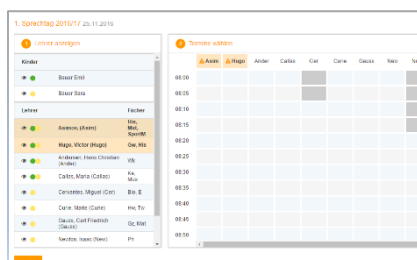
1. Sprechtag 2016/17 25.11.2016

1 Lehrer anzeigen

Kinder

Bauer Emil

Bauer Sara

Lehrer Fächer

Asimov, Isaac (Asim) Hw, Mat, Sport/M

Hugo, Victor (Hugo) Gw, His

Andersen, Hans Christian (Ander) WE

Callas, Maria (Callas) Ks, Mus

Cervantes, Miguel (Cer) Bio, E

Curie, Marie (Curie) Hw, Tw

Gauss, Carl Friedrich (Gauss) Gz, Mat

Newton, Isaac (New) Ph

2 Termine wählen

| | Asim | Hugo | Ander | Callas | Cer | Curie | Gauss | New | Sc |
|---|---|---|---|---|---|---|---|---|---|
| 00:00 | | | | | | | | | |
| 00:05 | | | | | | | | | |
| 00:10 | | | | | | | | | |
| 00:15 | | | | | | | | | |
| 00:20 | | | | | | | | | |
| 00:25 | | | | | | | | | |
| 00:30 | | | | | | | | | |
| 00:35 | | | | | | | | | |
| 00:40 | | | | | | | | | |
| 00:45 | | | | | | | | | |
| 00:50 | | | | | | | | | |